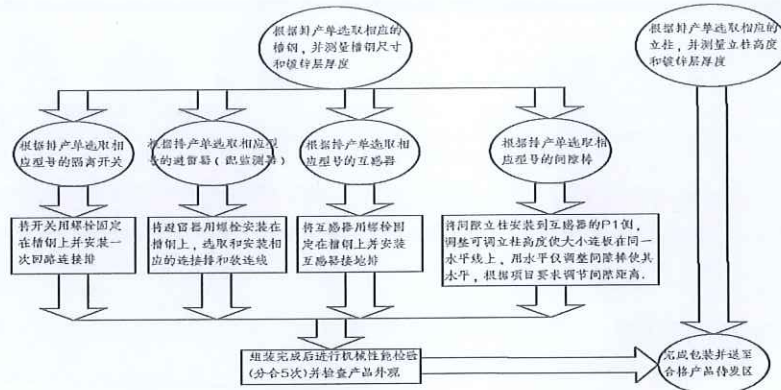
根据排产单选取相应的槽钢，并测量槽钢尺寸和镀锌层厚度

根据排产单选取相应的立柱，并测量立柱高度和镀锌层厚度

根据排产单选取相应型号的隔离开关

根据排产单选取相应型号的避雷器（放电测器）

根据排产单选取相应型号的互感器

根据排产单选取相应型号的间隙棒

将开关用螺栓固定在槽钢上并安装一次回路连接排

将避雷器用螺栓安装在槽钢上，选取和安装相应的连接排和软连线

将互感器用螺栓固定在槽钢上并安装互感器接地排

将间隙立柱安装到互感器的P1侧，调整可调立柱高度使大小连板在同一水平线上，用水平仪调整间隙棒使其水平，根据项目要求调节间隙距离。

组装完成后进行机械性能检验（分合5次）并检查产品外观

完成包装并送至合格产品待发区